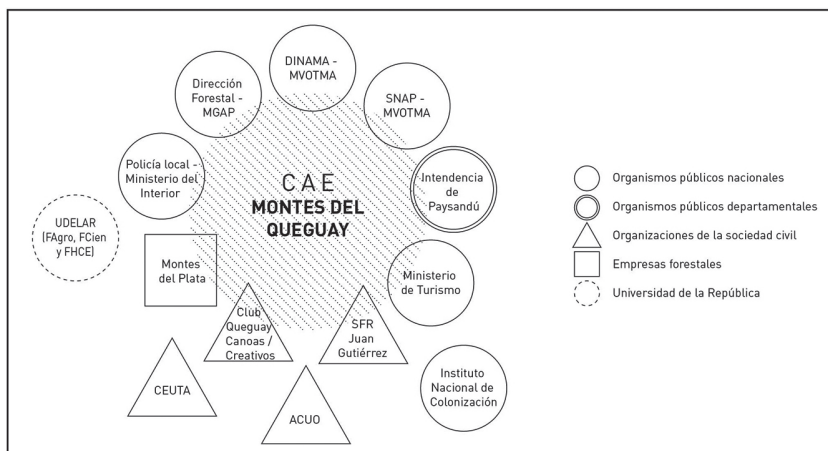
DINAMA - MVOTMA

Dirección Forestal - MGAP

SNAP - MVOTMA

Policía local - Ministerio del Interior

CAE
MONTES DEL QUEGUAY

Intendencia de Paysandú

UDELAR (FAgro, FCien y FHCE)

Montes del Plata

Ministerio de Turismo

Club Queguay Canoas / Creativos

SFR Juan Gutiérrez

CEUTA

ACUO

Instituto Nacional de Colonización

Organismos públicos nacionales
Organismos públicos departamentales
Organizaciones de la sociedad civil
Empresas forestales
Universidad de la República